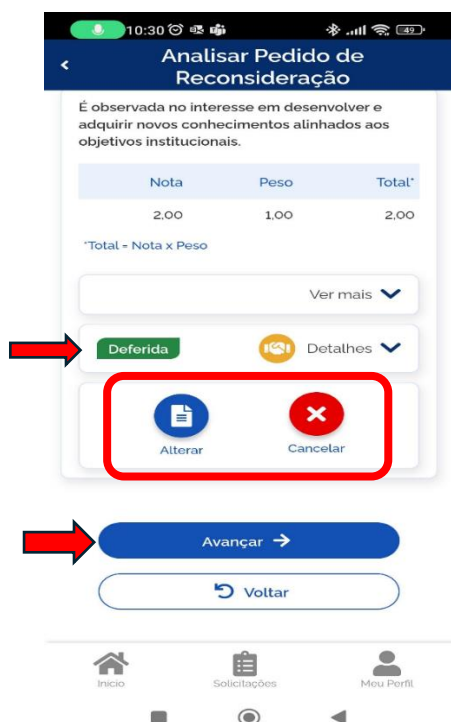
10:30

Analisar Pedido de Reconsideração

É observada no interesse em desenvolver e adquirir novos conhecimentos alinhados aos objetivos institucionais.

| Nota | Peso | Total* |
|---|---|---|
| 2,00 | 1,00 | 2,00 |

*Total = Nota x Peso

Ver mais

Deferida

Detalhes

Alterar

Cancelar

Avançar

Voltar

Início

Solicitações

Meu Perfil